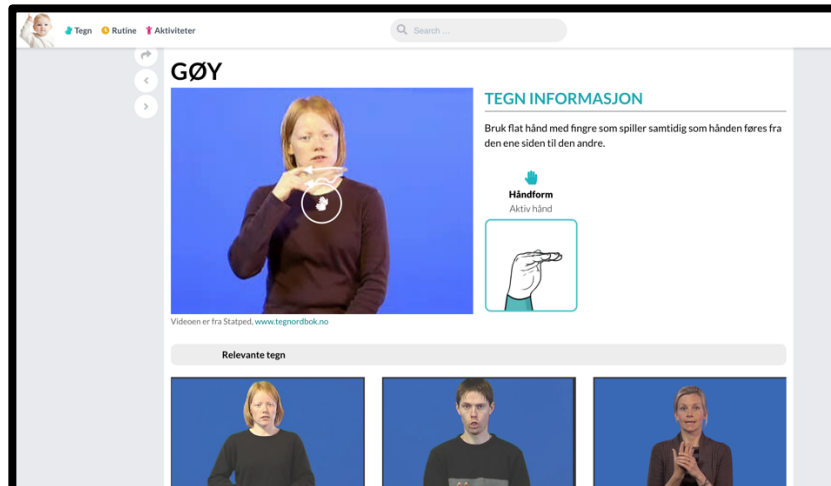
Tegn Rutine Aktiviteter

Search ...

GØY

TEGN INFORMASJON

Bruk flat hånd med fingre som spiller samtidig som hånden føres fra den ene siden til den andre.

Håndform
Aktiv hånd

Videoen er fra Statped, www.tegnordbok.no

Relevante tegn